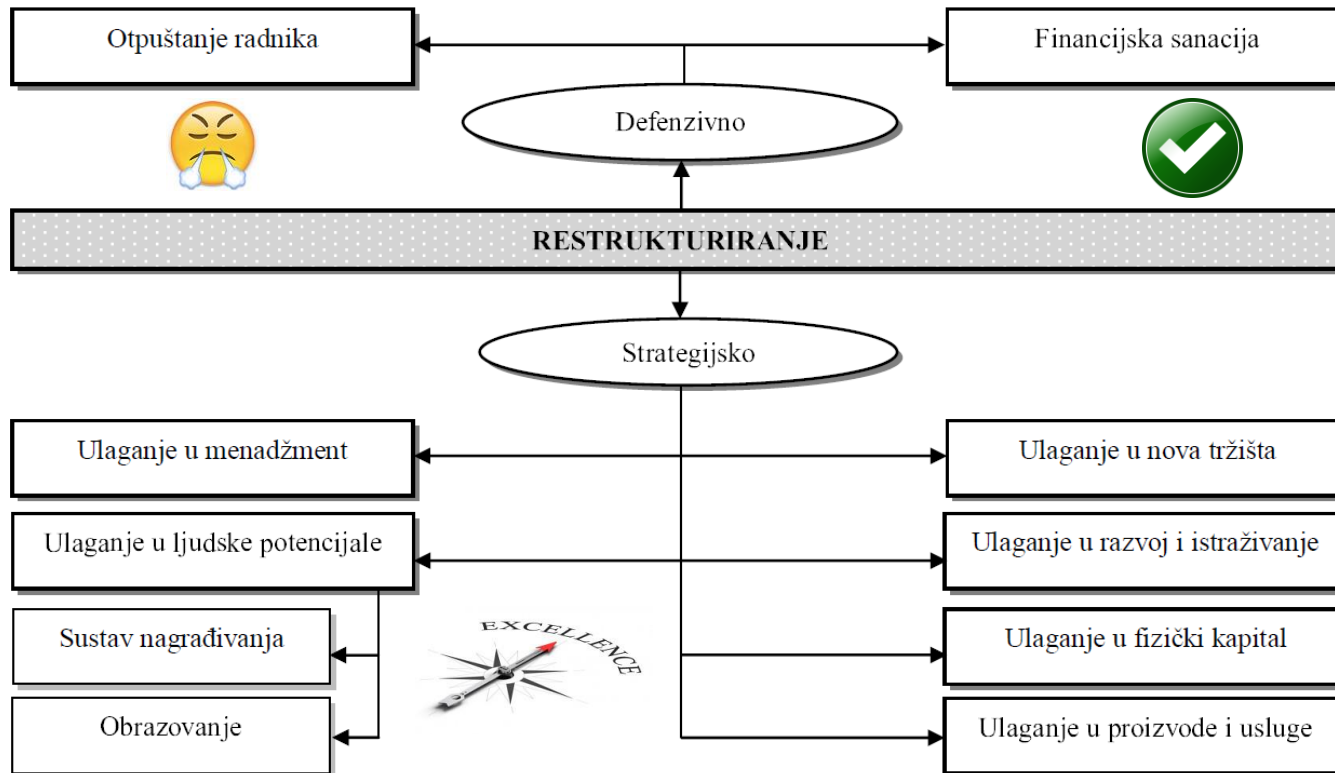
Otpuštanje radnika

Financijska sanacija

Defenzivno

RESTRUKTURIRANJE

Strategijsko

Ulaganje u menadžment

Ulaganje u nova tržišta

Ulaganje u ljudske potencijale

Ulaganje u razvoj i istraživanje

Sustav nagrađivanja

EXCELLENCE

Ulaganje u fizički kapital

Obrazovanje

Ulaganje u proizvode i usluge